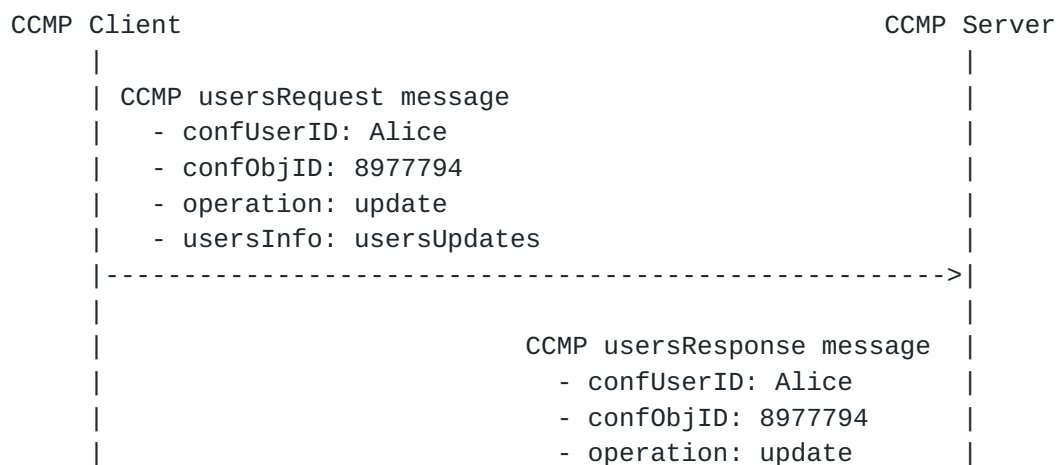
CCMP Client                                          CCMP Server
     |                                                     |
     | CCMP usersRequest message                           |
     |   - confUserID: Alice                               |
     |   - confObjID: 8977794                              |
     |   - operation: update                               |
     |   - usersInfo: usersUpdates                         |
     |---------------------------------------------------->|
     |                                                     |
     |                            CCMP usersResponse message |
     |                              - confUserID: Alice    |
     |                              - confObjID: 8977794   |
     |                              - operation: update    |